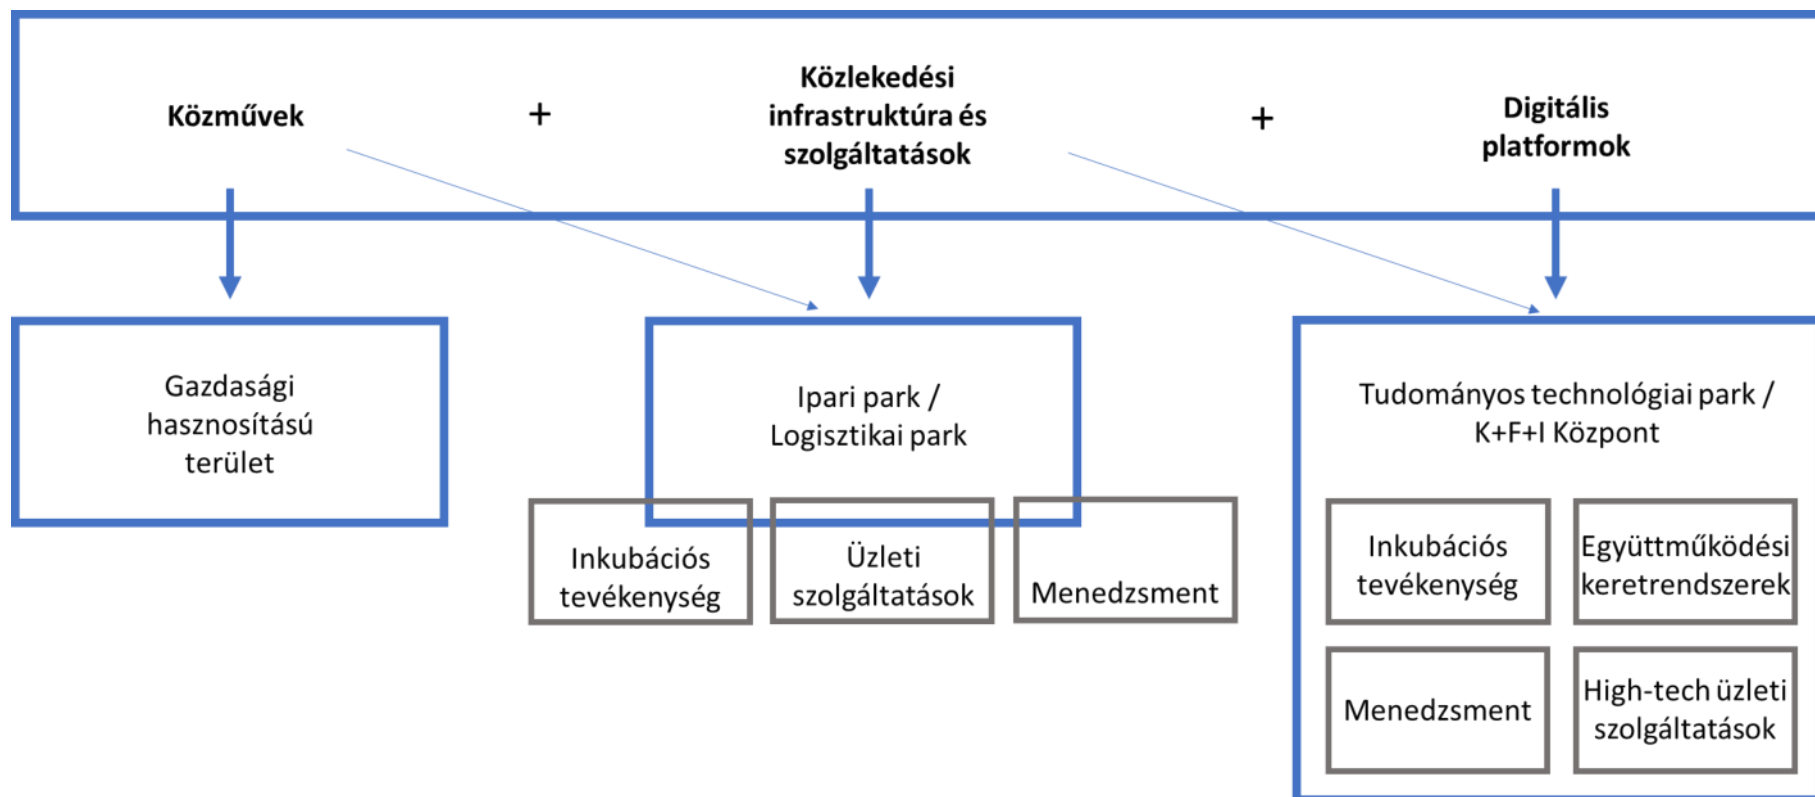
Közművek

+

Közlekedési infrastruktúra és szolgáltatások

+

Digitális platformok

Gazdasági hasznosítású terület

Ipari park / Logisztikai park

Inkubációs tevékenység

Üzleti szolgáltatások

Menedzsment

Tudományos technológiai park / K+F+I Központ

Inkubációs tevékenység

Együttműködési keretrendszerek

Menedzsment

High-tech üzleti szolgáltatások